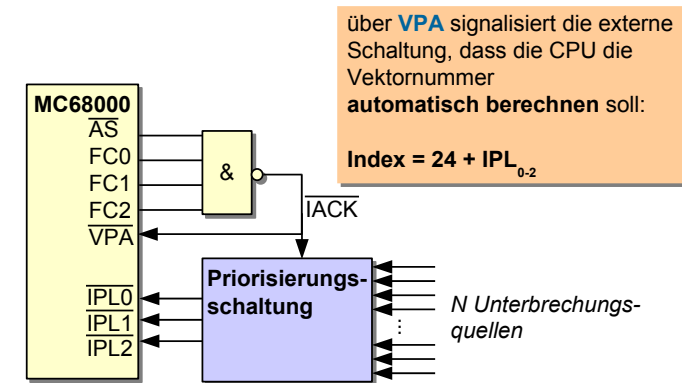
über VPA signalisiert die externe Schaltung, dass die CPU die Vektornummer automatisch berechnen soll:

Index = 24 + $IPL_{0-2}$

MC68000
$\overline{AS}$
FC0
FC1
FC2
$\overline{VPA}$
$\overline{IPL0}$
$\overline{IPL1}$
$\overline{IPL2}$

&

$\overline{IACK}$

Priorisierungs-schaltung

N Unterbrechungs-quellen